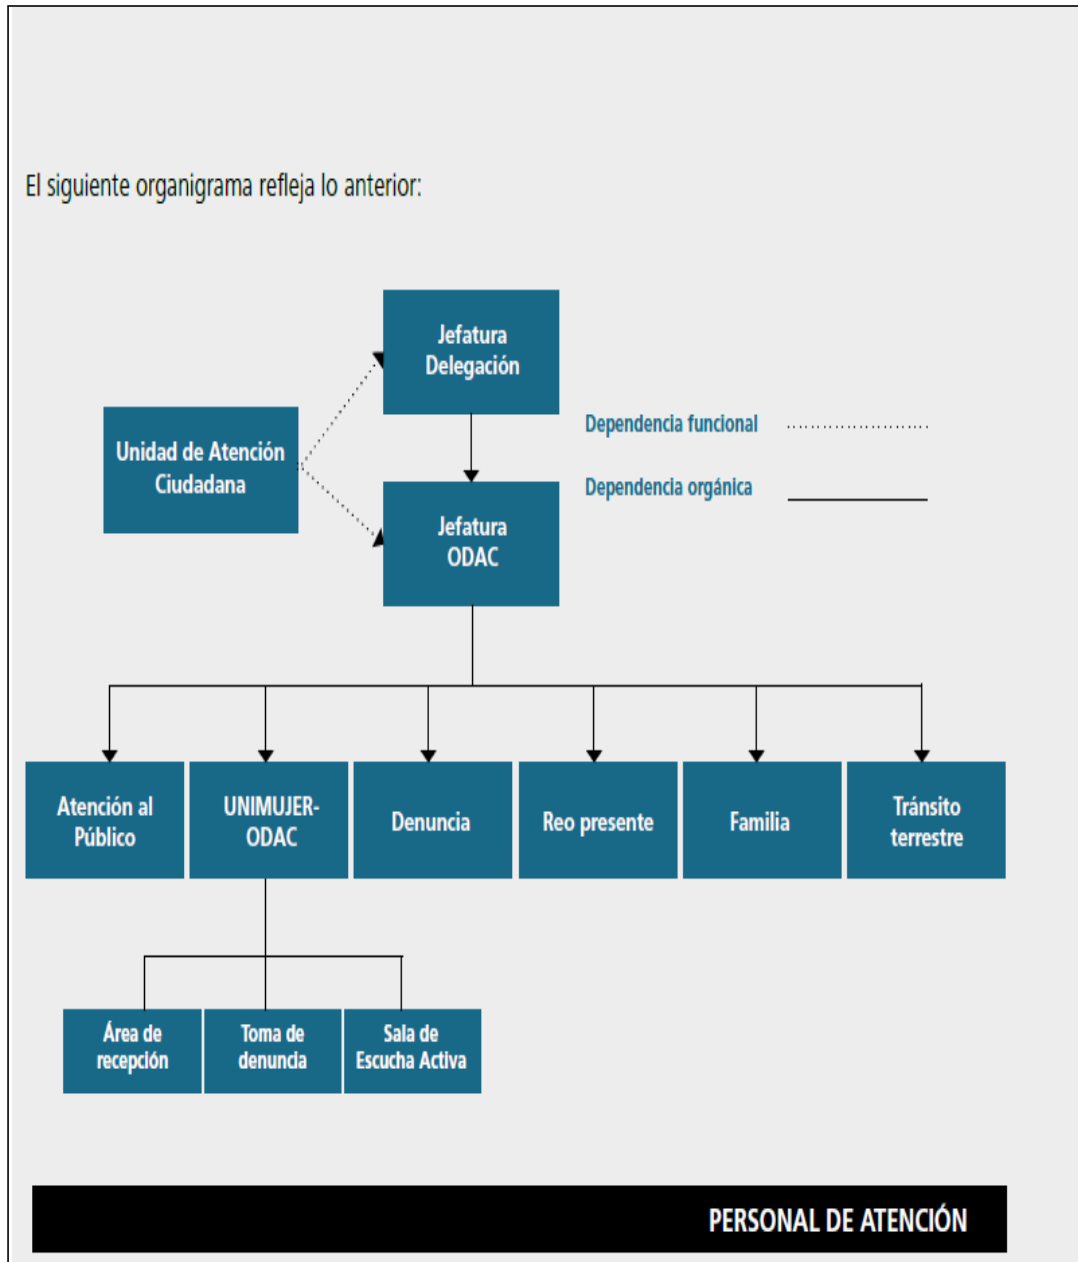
El siguiente organigrama refleja lo anterior:

Jefatura Delegación

Unidad de Atención Ciudadana

Dependencia funcional

Dependencia orgánica

Jefatura ODAC

Atención al Público

UNIMUJER-ODAC

Denuncia

Reo presente

Familia

Tránsito terrestre

Área de recepción

Toma de denuncia

Sala de Escucha Activa

PERSONAL DE ATENCIÓN